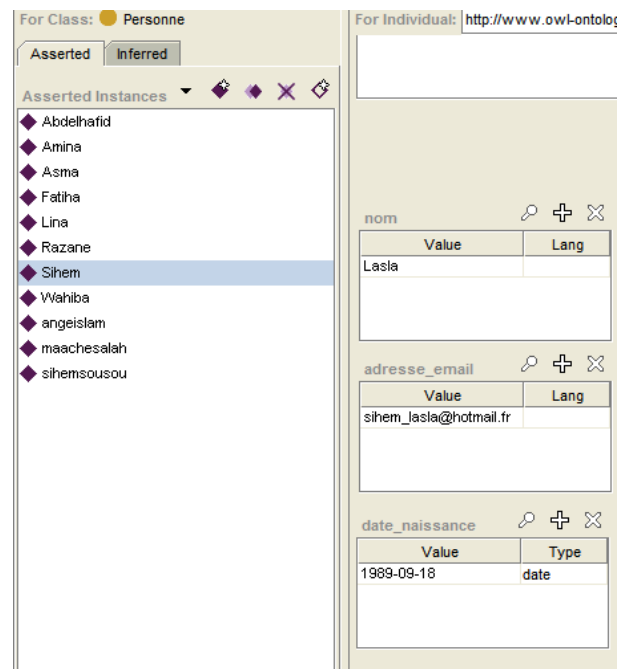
For Class: Personne

Asserted | Inferred

Asserted Instances

Abdelhafid
Amina
Asma
Fatiha
Lina
Razane
Sihem
Wahiba
angeislam
maachesalah
sihemsousou

For Individual: http://www.owl-ontolog

nom

| Value | Lang |
|---|---|
| Lasla | |

adresse_email

| Value | Lang |
|---|---|
| sihem_lasla@hotmail.fr | |

date_naissance

| Value | Type |
|---|---|
| 1989-09-18 | date |